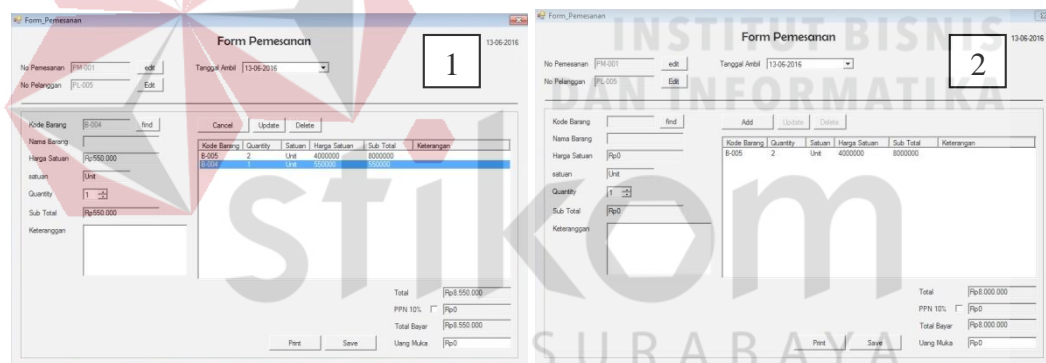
Form_Pemesanan

Form Pemesanan

13-06-2016

1

No Pemesanan PM-001 edit

No Pelanggan PL-005 Edit

Tanggal Ambil 13-06-2016

Kode Barang B-004 find

Nama Barang

Harga Satuan Rp550.000

satuan Unit

Quantity 1

Sub Total Rp550.000

Keteranggan

Cancel Update Delete

| Kode Barang | Quantity | Satuan | Harga Satuan | Sub Total | Keterangan |
|---|---|---|---|---|---|
| B-005 | 2 | Unit | 4000000 | 8000000 | |
| B-004 | 1 | Unit | 550000 | 550000 | |

Total Rp8.550.000

PPN 10% Rp0

Total Bayar Rp8.550.000

Uang Muka Rp0

Print Save

Form_Pemesanan

INSTITUT BISNIS DAN INFORMATIKA

Form Pemesanan

13-06-2016

2

No Pemesanan PM-001 edit

No Pelanggan PL-005 Edit

Tanggal Ambil 13-06-2016

Kode Barang find

Nama Barang

Harga Satuan Rp0

satuan Unit

Quantity 1

Sub Total Rp0

Keteranggan

Add Update Delete

| Kode Barang | Quantity | Satuan | Harga Satuan | Sub Total | Keterangan |
|---|---|---|---|---|---|
| B-005 | 2 | Unit | 4000000 | 8000000 | |

Total Rp8.000.000

PPN 10% Rp0

Total Bayar Rp8.000.000

Uang Muka Rp0

Print Save

stikom

SURABAYA